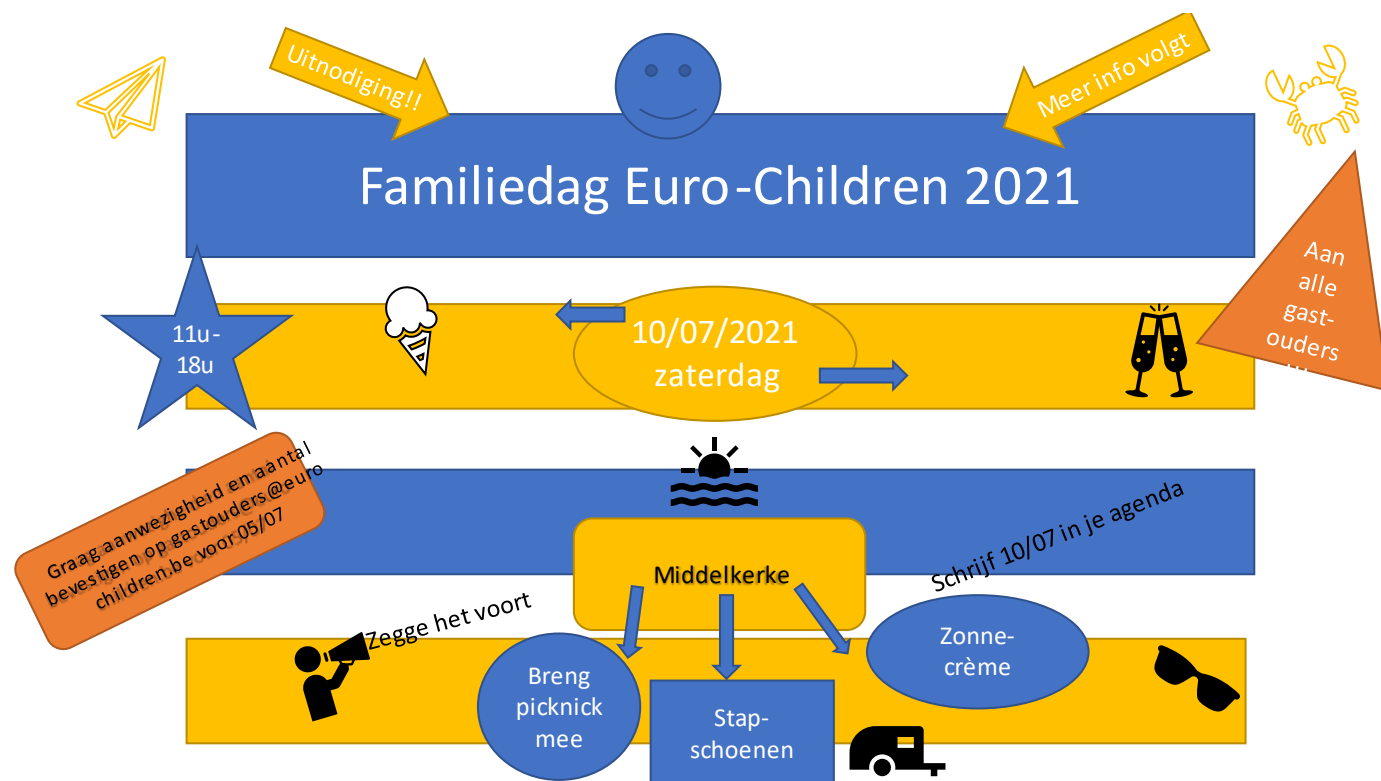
Uitnodiging!!

Meer info volgt

Familiedag Euro-Children 2021

Aan alle gast-ouders

11u-18u

10/07/2021 zaterdag

Graag aanwezigheid en aantal bevestigen op gastouders@euro children.be voor 05/07

Middelkerke

Schrijf 10/07 in je agenda

Zegge het voort

Zonne-crème

Breng picknick mee

Stap-schoenen